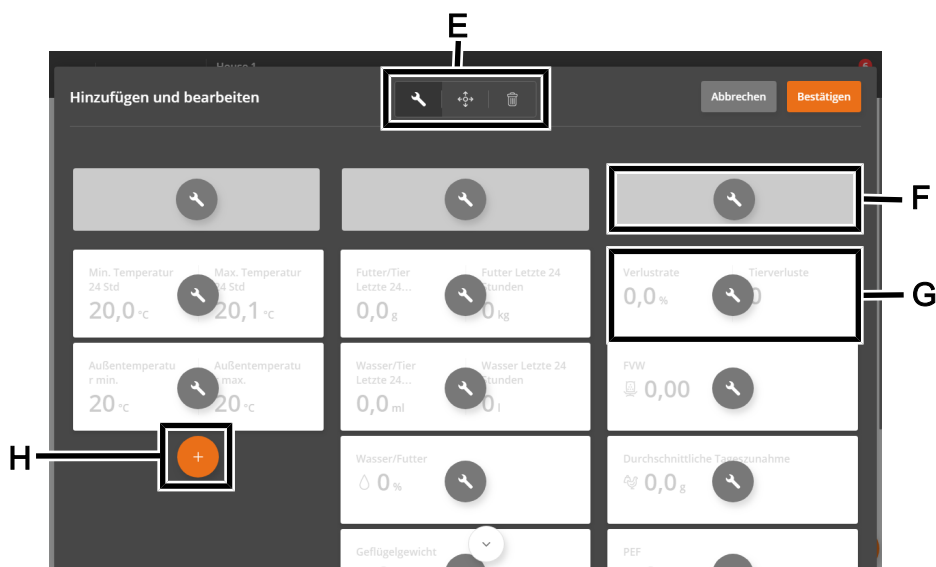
E

House 1

Hinzufügen und bearbeiten

Abbrechen

Bestätigen

F

Min. Temperatur 24 Std
20,0 °C

Max. Temperatur 24 Std
20,1 °C

Futter/Tier Letzte 24...
0,0 g

Futter Letzte 24 Stunden
0 kg

Verlustrate
0,0 %

Tierverluste
0

G

Außentemperatur min.
20 °C

Außentemperatur max.
20 °C

Wasser/Tier Letzte 24...
0,0 ml

Wasser Letzte 24 Stunden
0 l

FVW
0,00

H

+

Wasser/Futter
0 %

Durchschnittliche Tageszunahme
0,0 g

Geflügelgewicht

PEF